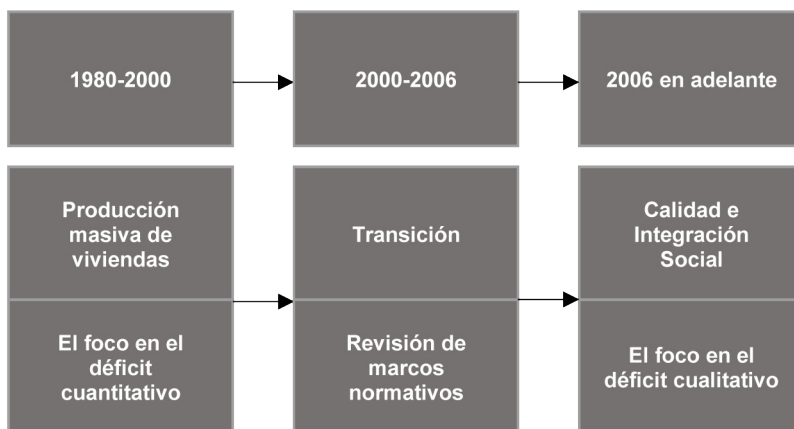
1980-2000

2000-2006

2006 en adelante

Producción masiva de viviendas

El foco en el déficit cuantitativo

Transición

Revisión de marcos normativos

Calidad e Integración Social

El foco en el déficit cualitativo